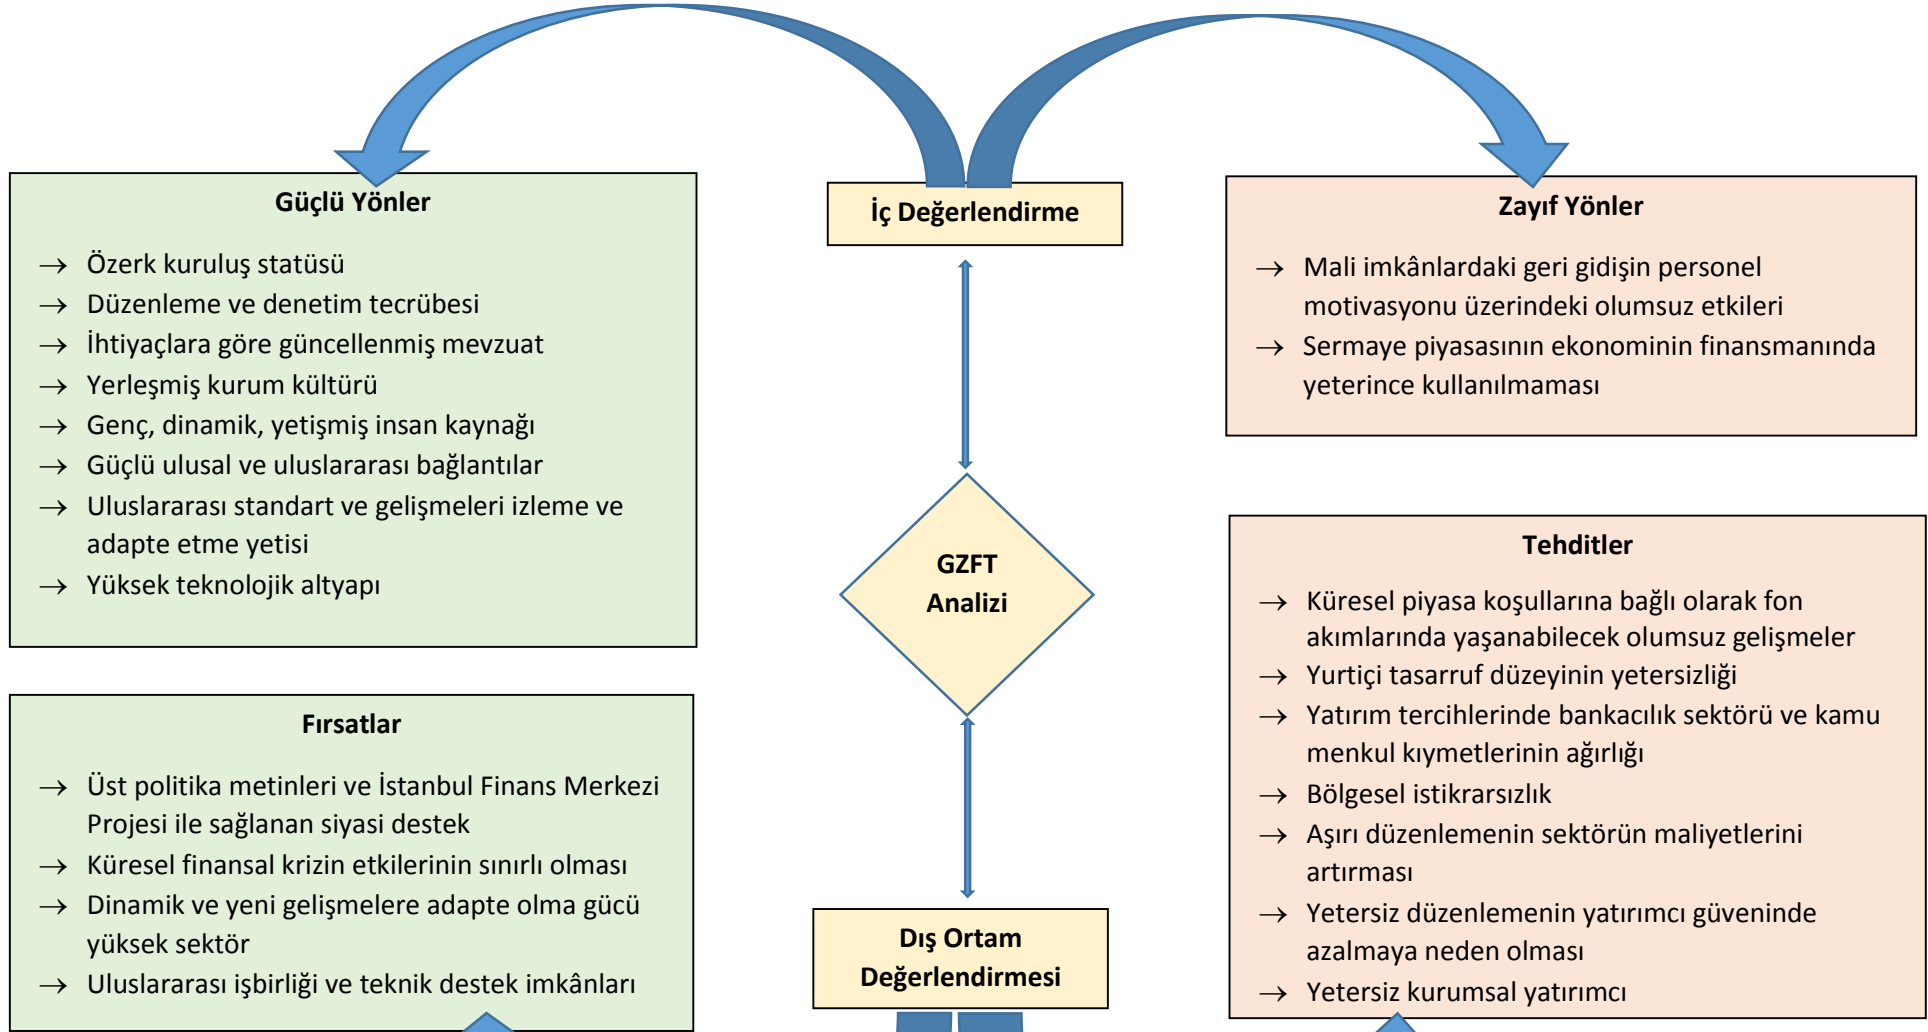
Güçlü Yönler

→ Özerk kuruluş statüsü
→ Düzenleme ve denetim tecrübesi
→ İhtiyaçlara göre güncellenmiş mevzuat
→ Yerleşmiş kurum kültürü
→ Genç, dinamik, yetişmiş insan kaynağı
→ Güçlü ulusal ve uluslararası bağlantılar
→ Uluslararası standart ve gelişmeleri izleme ve adapte etme yetisi
→ Yüksek teknolojik altyapı

İç Değerlendirme

Zayıf Yönler

→ Mali imkânlardaki geri gidişin personel motivasyonu üzerindeki olumsuz etkileri
→ Sermaye piyasasının ekonominin finansmanında yeterince kullanılmaması

GZFT Analizi

Fırsatlar

→ Üst politika metinleri ve İstanbul Finans Merkezi Projesi ile sağlanan siyasi destek
→ Küresel finansal krizin etkilerinin sınırlı olması
→ Dinamik ve yeni gelişmelere adapte olma gücü yüksek sektör
→ Uluslararası işbirliği ve teknik destek imkânları

Dış Ortam Değerlendirmesi

Tehditler

→ Küresel piyasa koşullarına bağlı olarak fon akımlarında yaşanabilecek olumsuz gelişmeler
→ Yurtiçi tasarruf düzeyinin yetersizliği
→ Yatırım tercihlerinde bankacılık sektörü ve kamu menkul kıymetlerinin ağırlığı
→ Bölgesel istikrarsızlık
→ Aşırı düzenlemenin sektörün maliyetlerini artırması
→ Yetersiz düzenlemenin yatırımcı güveninde azalmaya neden olması
→ Yetersiz kurumsal yatırımcı